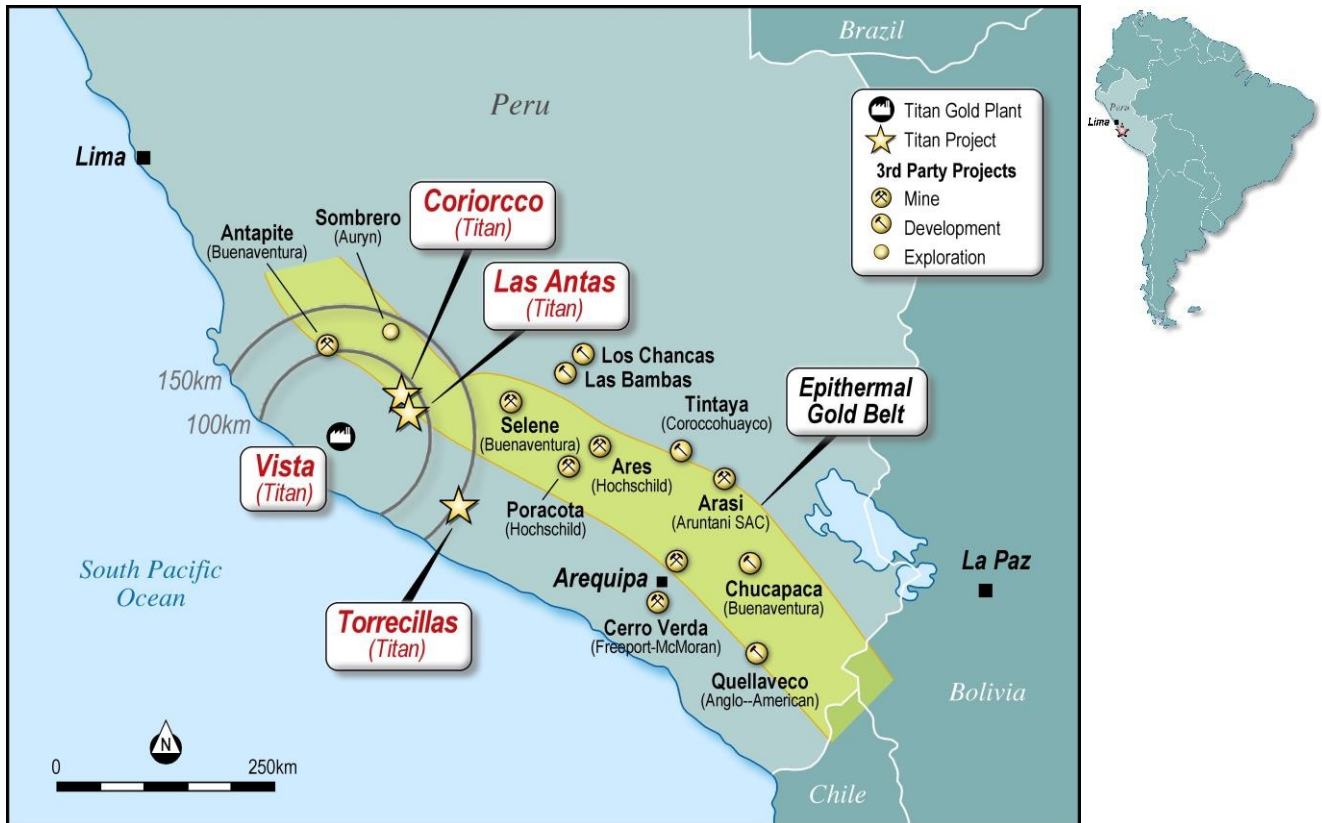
Brazil

Peru

Titan Gold Plant
Titan Project
3rd Party Projects
Mine
Development
Exploration

Lima

Coriorcco
(Titan)

Sombrero
(Auryn)

Antapite
(Buenaventura)

Las Antas
(Titan)

Los Chancas
Las Bambas

150km
100km

Selene
(Buenaventura)

Tintaya
(Coroccohuayco)

Epithermal
Gold Belt

Vista
(Titan)

Ares
(Hochschild)

Arasi
(Aruntani SAC)

Poracota
(Hochschild)

South Pacific
Ocean

Arequipa

Chucapaca
(Buenaventura)

La Paz

Torrecillas
(Titan)

Cerro Verda
(Freeport-McMoran)

Quellaveco
(Anglo--American)

Bolivia

N

0
250km

Chile

Peru
Lima